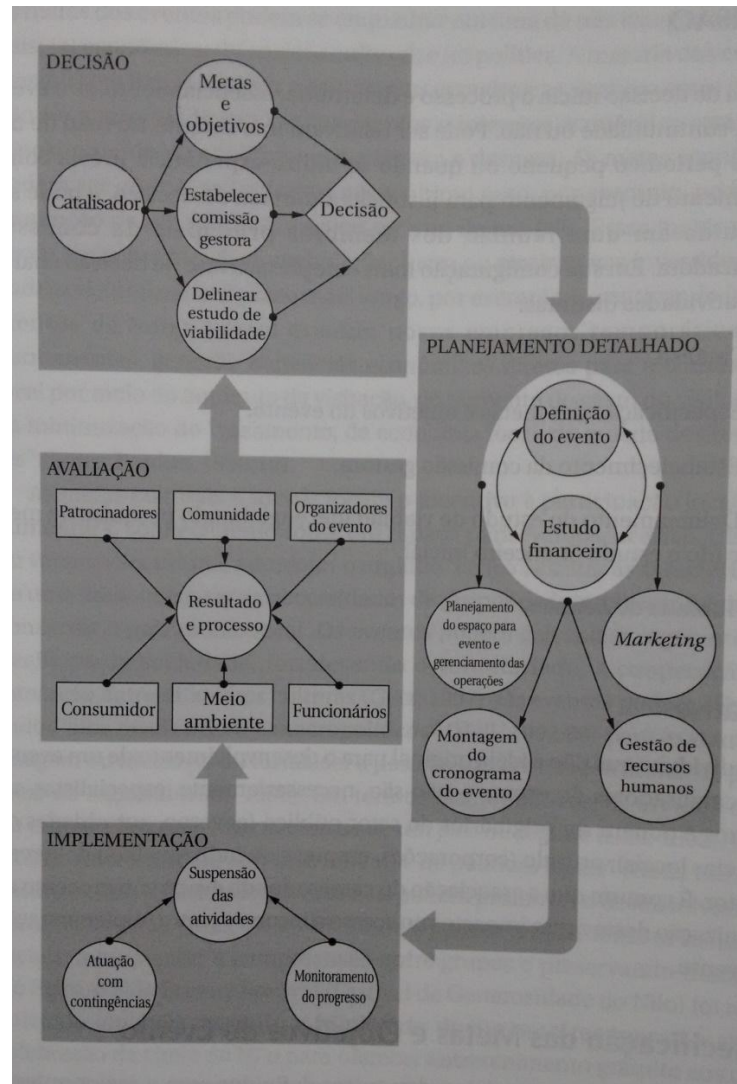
DECISÃO

Metas e objetivos

Catalisador

Estabelecer comissão gestora

Decisão

Delinear estudo de viabilidade

PLANEJAMENTO DETALHADO

Definição do evento

Estudo financeiro

Planejamento do espaço para evento e gerenciamento das operações

*Marketing*

Montagem do cronograma do evento

Gestão de recursos humanos

AVALIAÇÃO

Patrocinadores

Comunidade

Organizadores do evento

Resultado e processo

Consumidor

Meio ambiente

Funcionários

IMPLEMENTAÇÃO

Suspensão das atividades

Atuação com contingências

Monitoramento do progresso